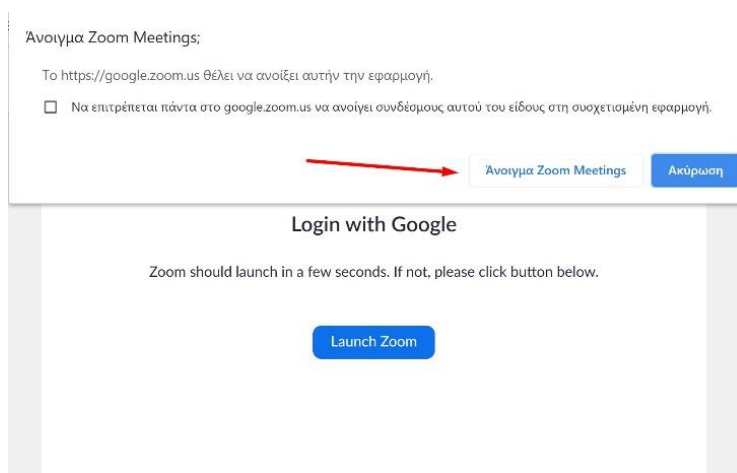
Άνοιγμα Zoom Meetings;

Το https://google.zoom.us θέλει να ανοίξει αυτήν την εφαρμογή.

Να επιτρέπεται πάντα στο google.zoom.us να ανοίγει συνδέσμους αυτού του είδους στη συσχετισμένη εφαρμογή.

Άνοιγμα Zoom Meetings

Ακύρωση

Login with Google

Zoom should launch in a few seconds. If not, please click button below.

Launch Zoom